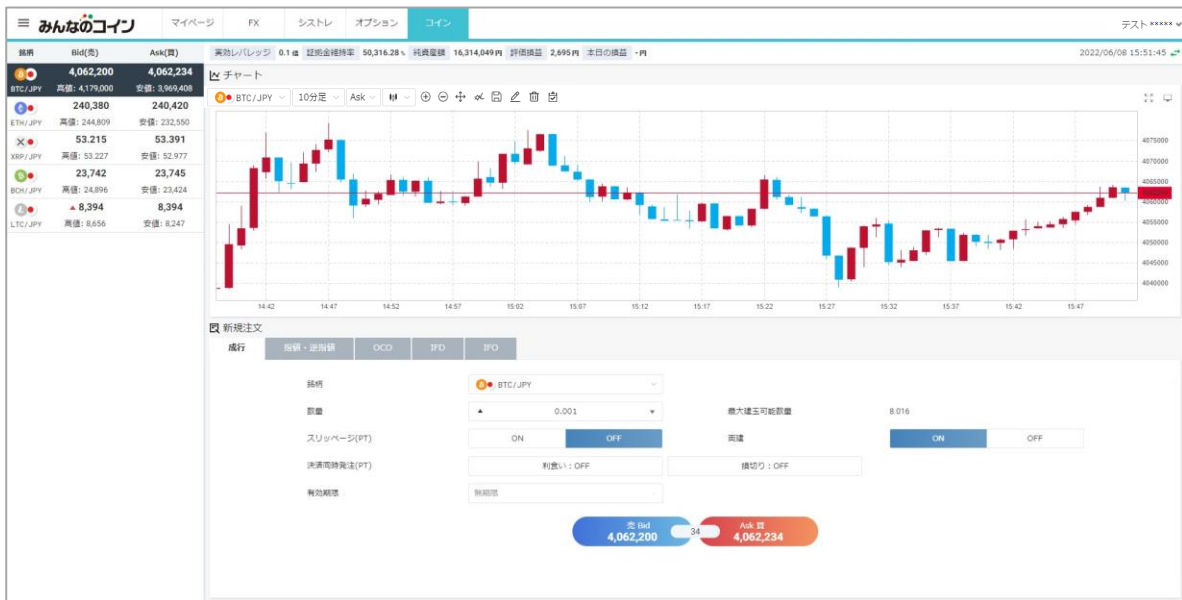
みんなのコイン

マイページ　FX　シストレ　オプション　コイン

テスト *****

| 銘柄 | Bid(売) | Ask(買) |
|---|---|---|
| BTC/JPY | 4,062,200 高値: 4,179,000 | 4,062,234 安値: 3,969,408 |
| ETH/JPY | 240,380 高値: 244,809 | 240,420 安値: 232,550 |
| XRP/JPY | 53.215 高値: 53.227 | 53.391 安値: 52.977 |
| BCH/JPY | 23,742 高値: 24,896 | 23,745 安値: 23,424 |
| LTC/JPY | ▲ 8,394 高値: 8,656 | 8,394 安値: 8,247 |

実効レバレッジ 0.1倍　証拠金維持率 50,316.28%　純資産額 16,314,049円　評価損益 2,695円　本日の損益 -円

2022/06/08 15:51:45

チャート

BTC/JPY　10分足　Ask

4075000
4070000
4065000
4060000
4055000
4050000
4045000
4040000

14:42　14:47　14:52　14:57　15:02　15:07　15:12　15:17　15:22　15:27　15:32　15:37　15:42　15:47

新規注文

成行　指値・逆指値　OCO　IFD　IFO

銘柄　BTC/JPY

数量　0.001　最大建玉可能数量　8.016

スリッページ(PT)　ON　OFF　両建　ON　OFF

決済同時発注(PT)　利食い：OFF　損切り：OFF

有効期限　無期限

売 Bid 4,062,200　34　Ask 買 4,062,234